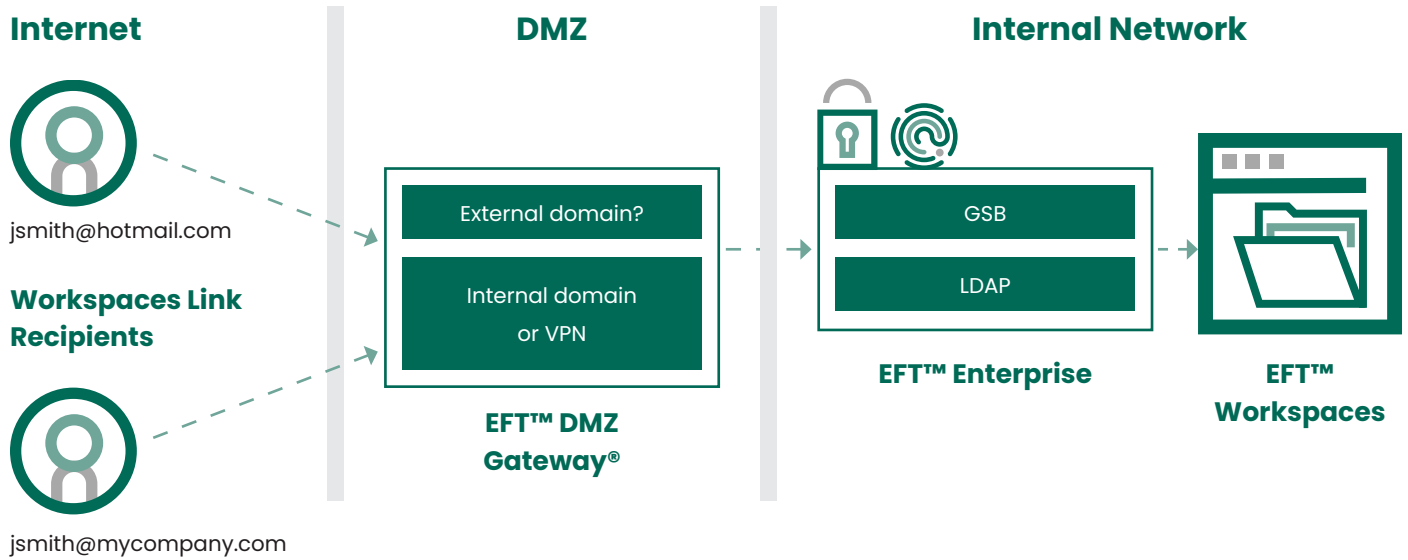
Internet

jsmith@hotmail.com

Workspaces Link Recipients

jsmith@mycompany.com

DMZ

External domain?

Internal domain or VPN

EFT™ DMZ Gateway®

Internal Network

GSB

LDAP

EFT™ Enterprise

EFT™ Workspaces